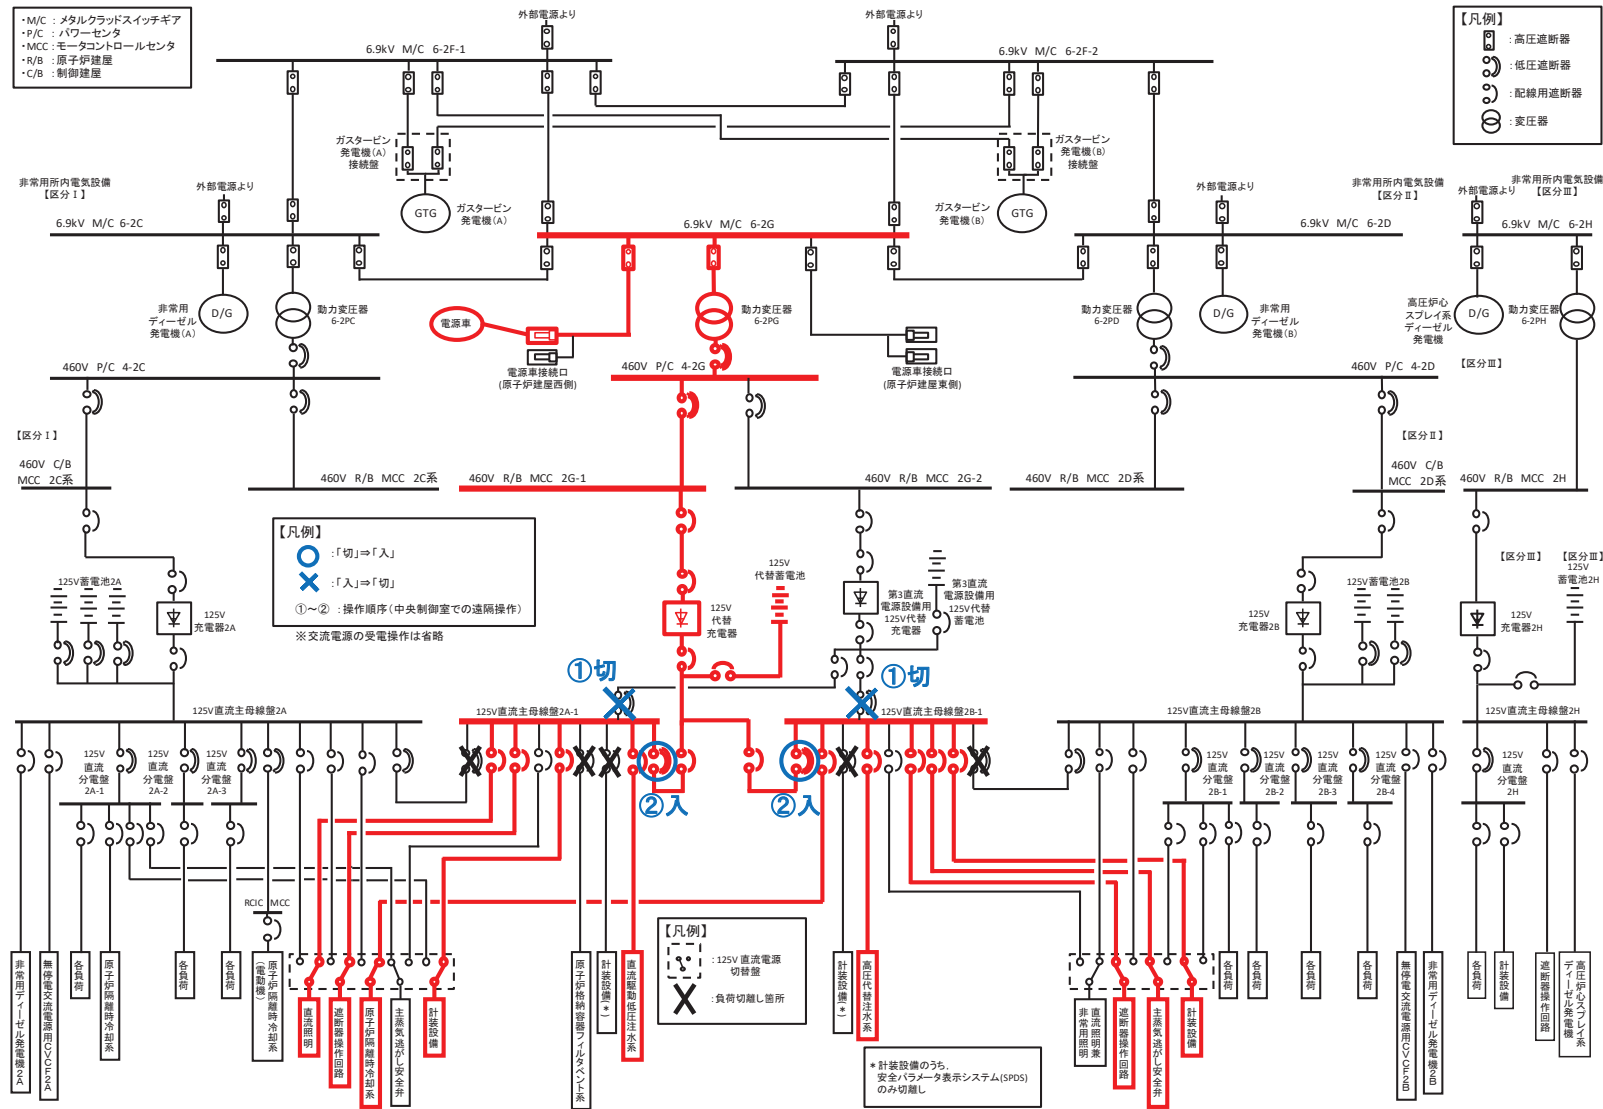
・M/C ：メタルクラッドスイッチギア
・P/C ：パワーセンタ
・MCC ：モータコントロールセンタ
・R/B ：原子炉建屋
・C/B ：制御建屋

外部電源より
外部電源より
6.9kV M/C 6-2F-1
6.9kV M/C 6-2F-2

【凡例】
：高圧遮断器
：低圧遮断器
：配線用遮断器
：変圧器

ガスタービン発電機(A)接続盤
ガスタービン発電機(B)接続盤
GTG
ガスタービン発電機(A)
GTG
ガスタービン発電機(B)

非常用所内電気設備【区分Ⅰ】
外部電源より
6.9kV M/C 6-2C
6.9kV M/C 6-2G
外部電源より
非常用所内電気設備【区分Ⅱ】
6.9kV M/C 6-2D
外部電源より
非常用所内電気設備【区分Ⅲ】
6.9kV M/C 6-2H

非常用ディーゼル発電機(A)
D/G
動力変圧器 6-2PC
電源車
電源車接続口(原子炉建屋西側)
動力変圧器 6-2PG
電源車接続口(原子炉建屋東側)
動力変圧器 6-2PD
D/G
非常用ディーゼル発電機(B)
高圧炉心スプレイ系ディーゼル発電機
D/G
動力変圧器 6-2PH

460V P/C 4-2C
460V P/C 4-2G
460V P/C 4-2D
【区分Ⅲ】

【区分Ⅰ】
460V C/B MCC 2C系
460V R/B MCC 2C系
460V R/B MCC 2G-1
460V R/B MCC 2G-2
460V R/B MCC 2D系
【区分Ⅱ】
460V C/B MCC 2D系
460V R/B MCC 2H

【凡例】
：「切」⇒「入」
：「入」⇒「切」
①～② ：操作順序(中央制御室での遠隔操作)
※交流電源の受電操作は省略

125V蓄電池2A
125V充電器2A
125V代替蓄電池
125V代替充電器
第3直流電源設備用125V代替充電器
第3直流電源設備用125V代替蓄電池
125V蓄電池2B
125V充電器2B
【区分Ⅲ】
【区分Ⅲ】
125V蓄電池2H
125V充電器2H

①切
①切
125V直流主母線盤2A
125V直流主母線盤2A-1
125V直流主母線盤2B-1
125V直流主母線盤2B
125V直流主母線盤2H
②入
②入

125V直流分電盤2A-1
125V直流分電盤2A-2
125V直流分電盤2A-3
125V直流分電盤2B-1
125V直流分電盤2B-2
125V直流分電盤2B-3
125V直流分電盤2B-4
125V直流分電盤2H

RCIC MCC

【凡例】
：125V直流電源切替盤
：負荷切離し箇所

非常用ディーゼル発電機2A
無停電交流電源用CVCF2A
各負荷
原子炉隔離時冷却系
各負荷
各負荷
原子炉隔離時冷却系(電動機)
直流照明
遮断器操作回路
原子炉隔離時冷却系
主蒸気逃がし安全弁
計装設備
原子炉格納容器フィルタベント系
計装設備(*)
直流駆動低圧注水系
計装設備(*)
高圧代替注水系
非常用照明兼直流照明
遮断器操作回路
主蒸気逃がし安全弁
計装設備
各負荷
各負荷
各負荷
各負荷
無停電交流電源用CVCF2B
非常用ディーゼル発電機2B
各負荷
計装設備
遮断器操作回路
高圧炉心スプレイ系ディーゼル発電機

＊計装設備のうち、安全パラメータ表示システム(SPDS)のみ切離し